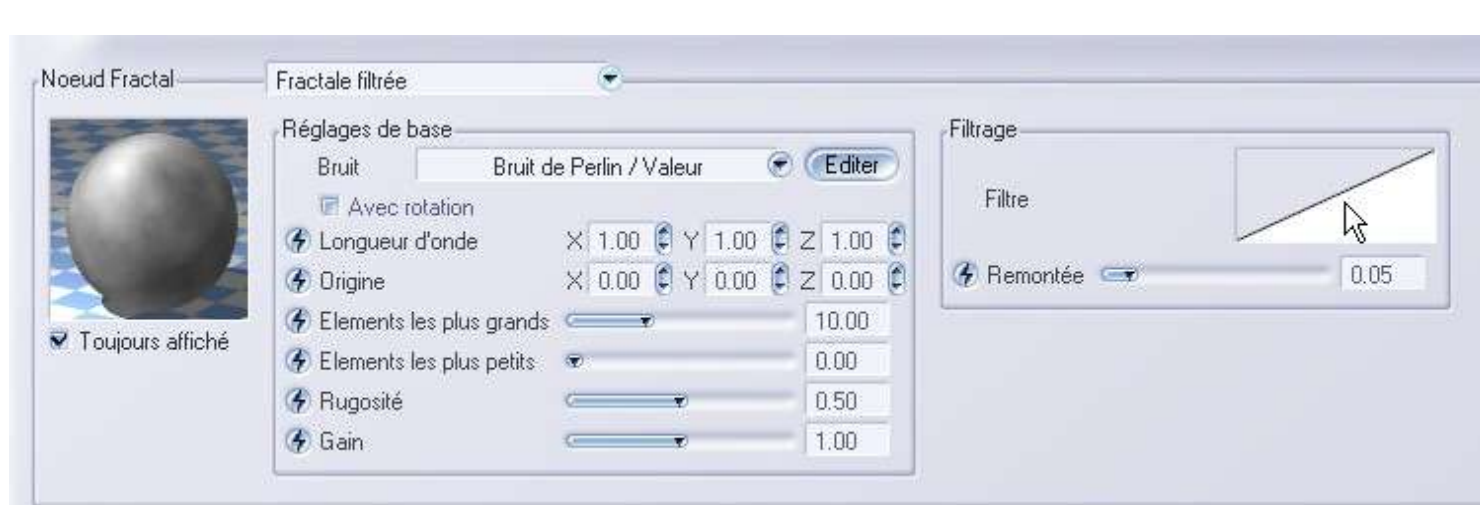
Noeud Fractal

Fractale filtrée

Toujours affiché

Réglages de base

Bruit

Bruit de Perlin / Valeur

Editer

Avec rotation

Longueur d'onde X 1.00 Y 1.00 Z 1.00

Origine X 0.00 Y 0.00 Z 0.00

Elements les plus grands 10.00

Elements les plus petits 0.00

Rugosité 0.50

Gain 1.00

Filtrage

Filtre

Remontée 0.05